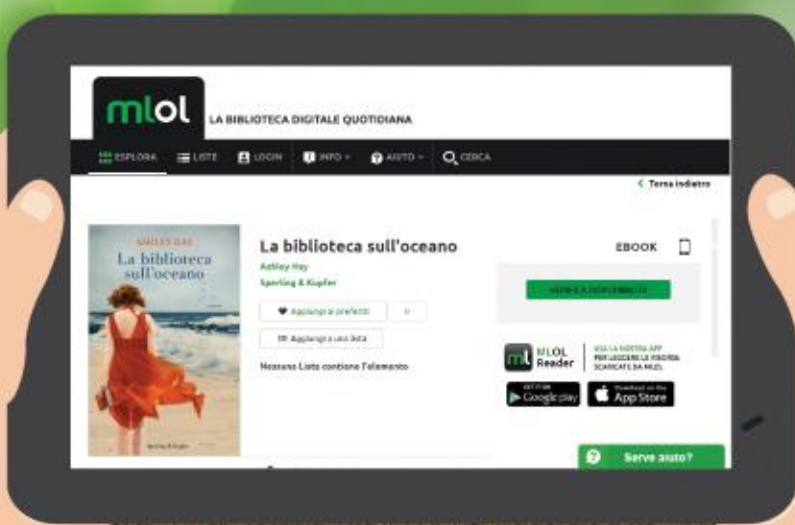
mlol LA BIBLIOTECA DIGITALE QUOTIDIANA

ESPLORA LISTE LOGIN INFO AIUTO CERCA

< Torna indietro

ASHLEY HAY
La biblioteca sull'oceano
Sperling & Kupfer

La biblioteca sull'oceano
Ashley Hay
Sperling & Kupfer

EBOOK

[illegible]

Aggiungi ai preferiti 0

Aggiungi a una lista

Nessuna Lista contiene l'elemento

MLOL Reader
USA LA NOSTRA APP PER LEGGERE LE RISORSE SCARICATE DA MLOL

GET IT ON Google play
Download on the App Store

Serve aiuto?